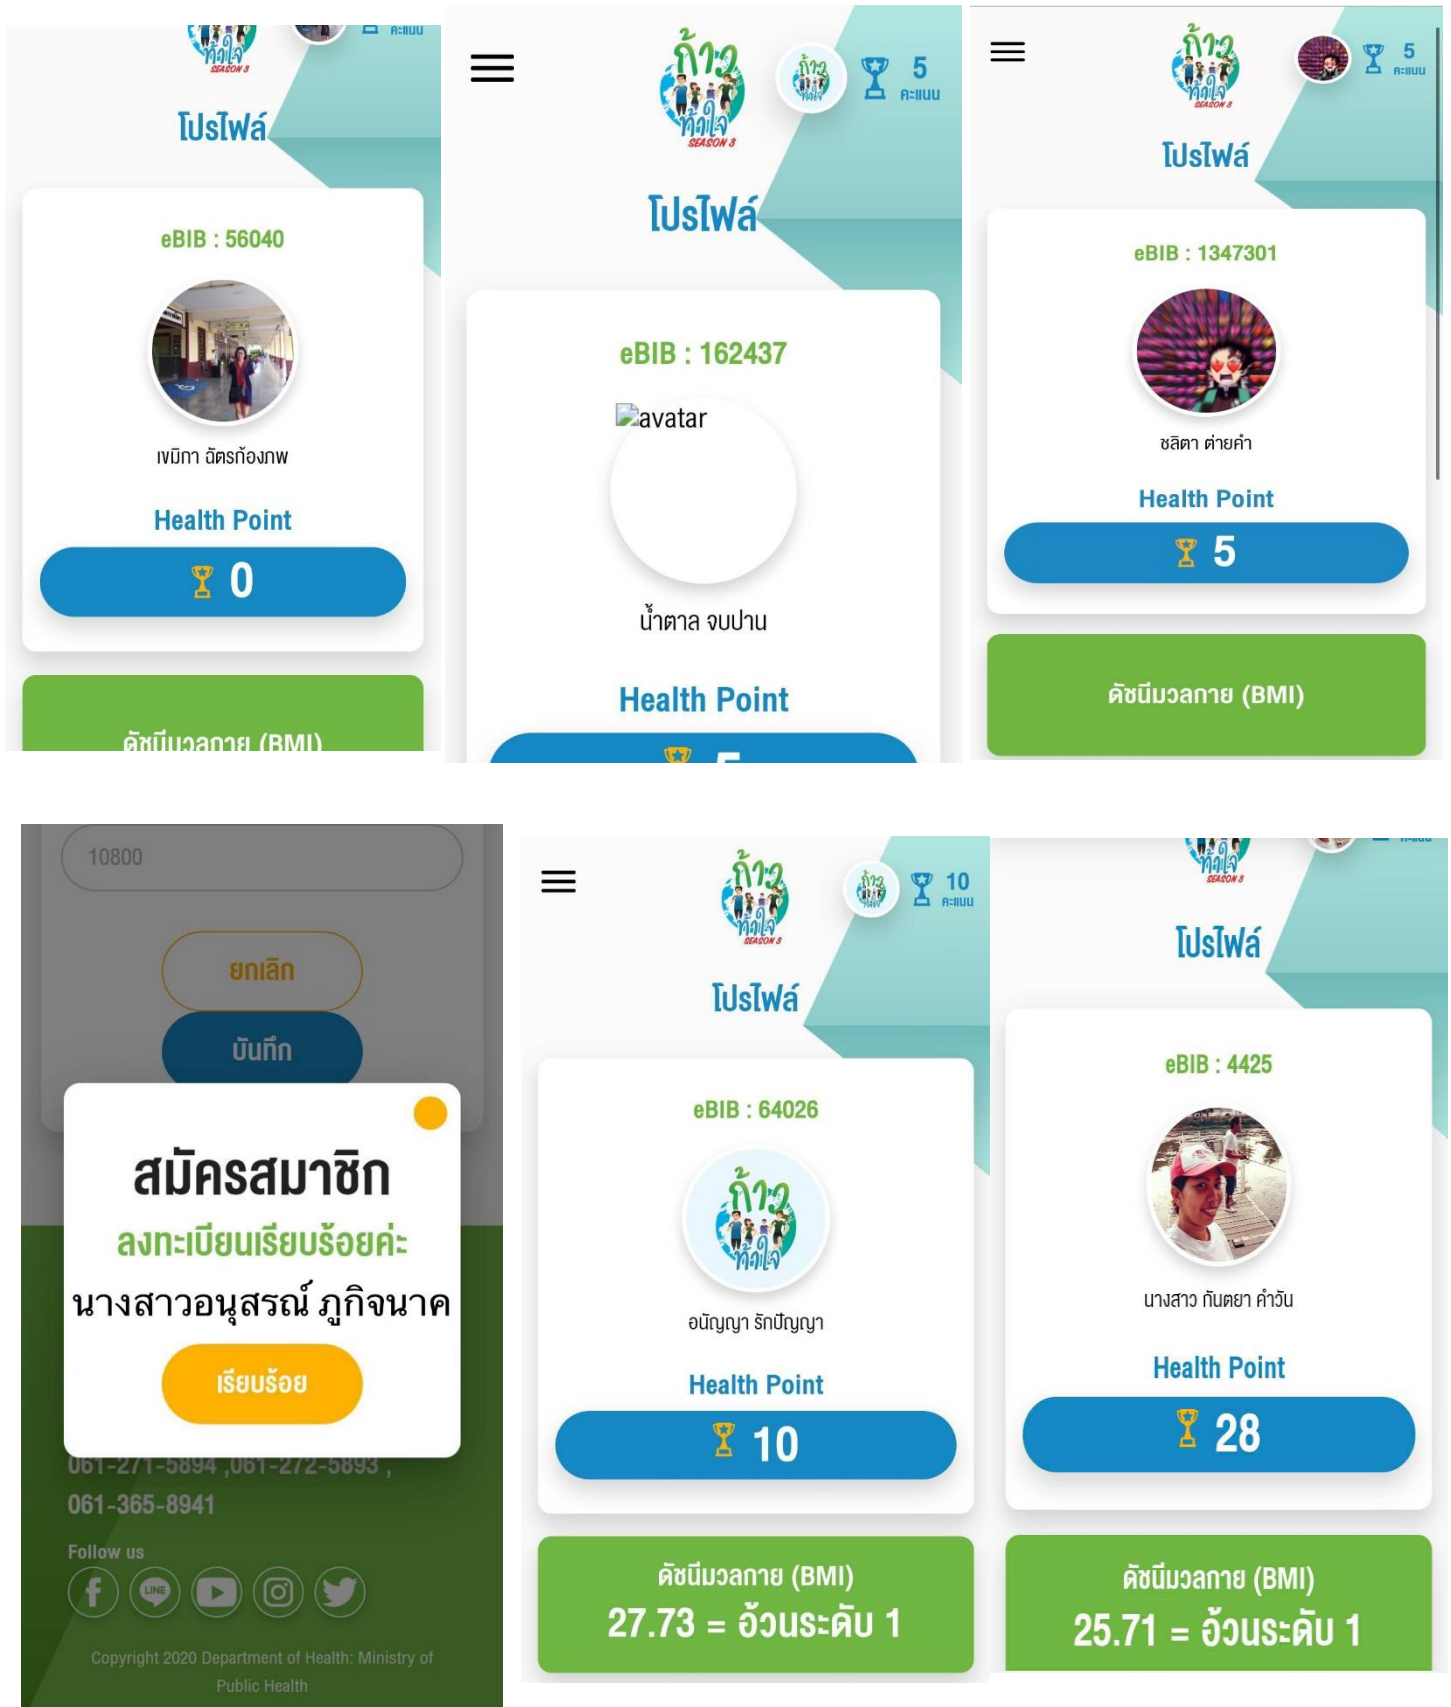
ก้าวท้าใจ SEASON 3

คะแนน

โปรไฟล์

eBIB : 56040

เขมิกา ฉัตรก้องภพ

Health Point

0

ดัชนีมวลกาย (BMI)

ก้าวท้าใจ SEASON 3

5 คะแนน

โปรไฟล์

eBIB : 162437

avatar

น้ำตาล จบปาน

Health Point

5

ก้าวท้าใจ SEASON 3

5 คะแนน

โปรไฟล์

eBIB : 1347301

ชลิตา ต่ายคำ

Health Point

5

ดัชนีมวลกาย (BMI)

10800

ยกเลิก

บันทึก

สมัครสมาชิก

ลงทะเบียนเรียบร้อยค่ะ

นางสาวอนุสรณ์ ภูกิจนาค

เรียบร้อย

061-271-5894 ,061-272-5893 ,

061-365-8941

Follow us

Copyright 2020 Department of Health: Ministry of Public Health

ก้าวท้าใจ SEASON 3

10 คะแนน

โปรไฟล์

eBIB : 64026

อัญญา รักปัญญา

Health Point

10

ดัชนีมวลกาย (BMI)

27.73 = อ้วนระดับ 1

ก้าวท้าใจ SEASON 3

โปรไฟล์

eBIB : 4425

นางสาว กันตยา คำวัน

Health Point

28

ดัชนีมวลกาย (BMI)

25.71 = อ้วนระดับ 1